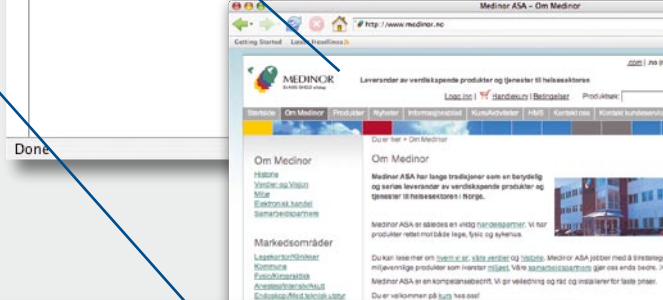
Done

Medinor ASA – Om Medinor

http://www.medinor.no

Getting Started Latest Headlines

MEDINOR

Leverandør av verdiskapende produkter og tjenester til helsesektoren

.com | no

Logg inn | Handlekurv | Betingelser Produktsøk:

Startside Om Medinor Produkter Nyheter Informasjonsblad Kurs/Aktiviteter HMS Kontakt oss Kontakt kundeservice

Du er her » Om Medinor

Om Medinor

Historie
Verdier og Visjon
Miljø
Elektronisk handel
Samarbeidspartnere

Medinor ASA har lange tradisjoner som en betydelig og seriøs leverandør av verdiskapende produkter og tjenester til helsesektoren i Norge.

Medinor ASA er således en viktig handelspartner. Vi har produkter rettet mot både lege, fysio og sykehus.

Markedsområder

Legekontor/Klinikker
Kommune
Fysio/Kiropraktikk
Anestesi/Intensiv/Akutt
Endoskopi/Med teknisk utstyr

Du kan lese mer om hvem vi er, våre verdier og Visjon. Medinor ASA jobber med å tilrettelegge miljøvennlige produkter som ivaretar miljøet. Våre samarbeidspartnere gjør oss enda bedre.

Medinor ASA er en kompetansebedrift. Vi gir veiledning og råd og installerer for faste priser.

Du er velkommen på kurs hos oss!